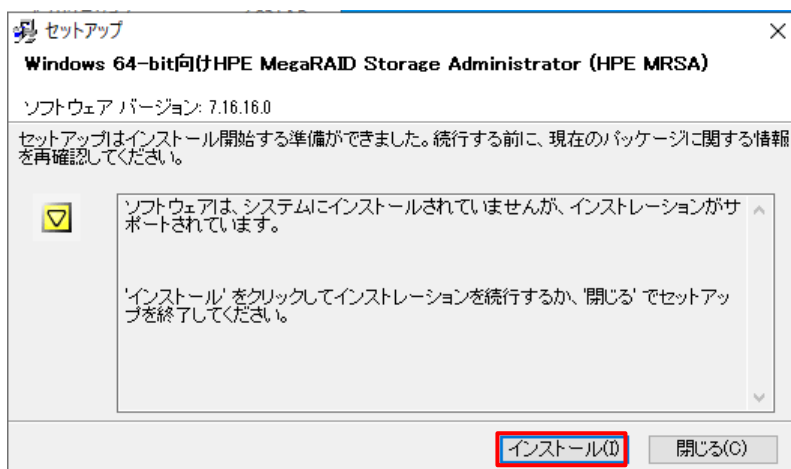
セットアップ

×

Windows 64-bit向けHPE MegaRAID Storage Administrator (HPE MRSA)

ソフトウェア バージョン: 7.16.16.0

セットアップはインストール開始する準備ができました。続行する前に、現在のパッケージに関する情報を再確認してください。

ソフトウェアは、システムにインストールされていませんが、インストレーションがサポートされています。

'インストール' をクリックしてインストレーションを続行するか、'閉じる' でセットアップを終了してください。

インストール(I)

閉じる(C)